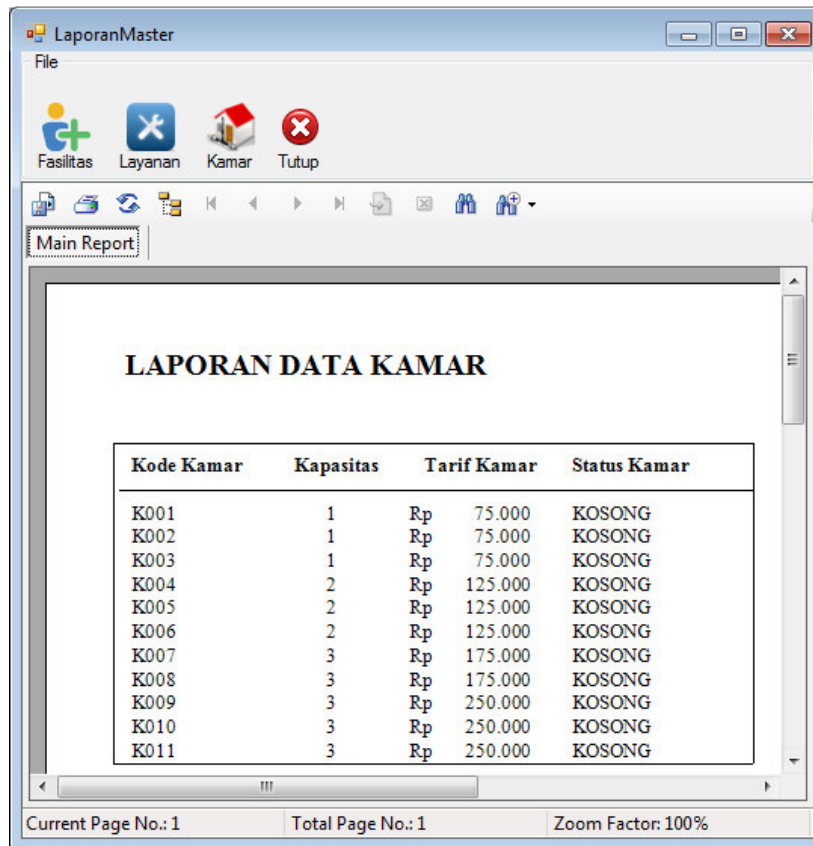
LaporanMaster

File

Fasilitas Layanan Kamar Tutup

Main Report

LAPORAN DATA KAMAR

| Kode Kamar | Kapasitas | Tarif Kamar | Status Kamar |
|---|---|---|---|
| K001 | 1 | Rp 75.000 | KOSONG |
| K002 | 1 | Rp 75.000 | KOSONG |
| K003 | 1 | Rp 75.000 | KOSONG |
| K004 | 2 | Rp 125.000 | KOSONG |
| K005 | 2 | Rp 125.000 | KOSONG |
| K006 | 2 | Rp 125.000 | KOSONG |
| K007 | 3 | Rp 175.000 | KOSONG |
| K008 | 3 | Rp 175.000 | KOSONG |
| K009 | 3 | Rp 250.000 | KOSONG |
| K010 | 3 | Rp 250.000 | KOSONG |
| K011 | 3 | Rp 250.000 | KOSONG |

Current Page No.: 1 Total Page No.: 1 Zoom Factor: 100%